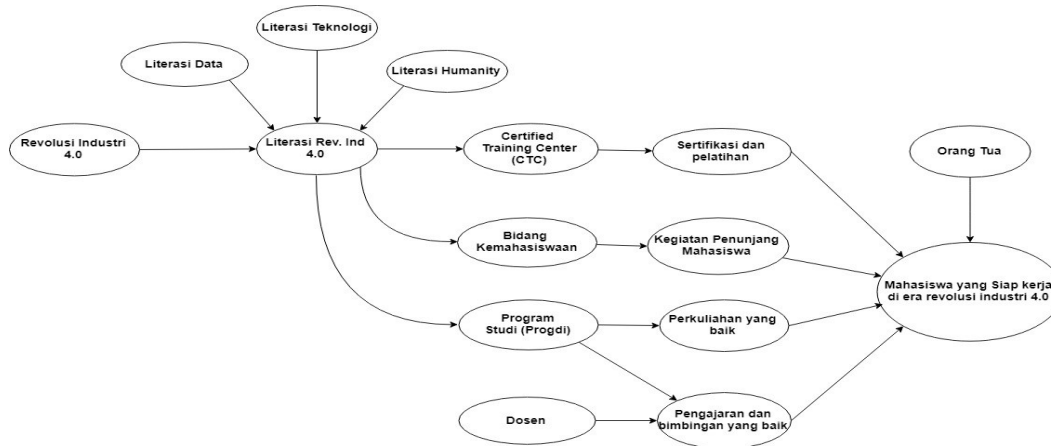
Literasi Teknologi

Literasi Data

Literasi Humanity

Revolusi Industri 4.0

Literasi Rev. Ind 4.0

Certified Training Center (CTC)

Sertifikasi dan pelatihan

Orang Tua

Bidang Kemahasiswaan

Kegiatan Penunjang Mahasiswa

Mahasiswa yang Siap kerja di era revolusi industri 4.0

Program Studi (Progdi)

Perkuliahan yang baik

Dosen

Pengajaran dan bimbingan yang baik